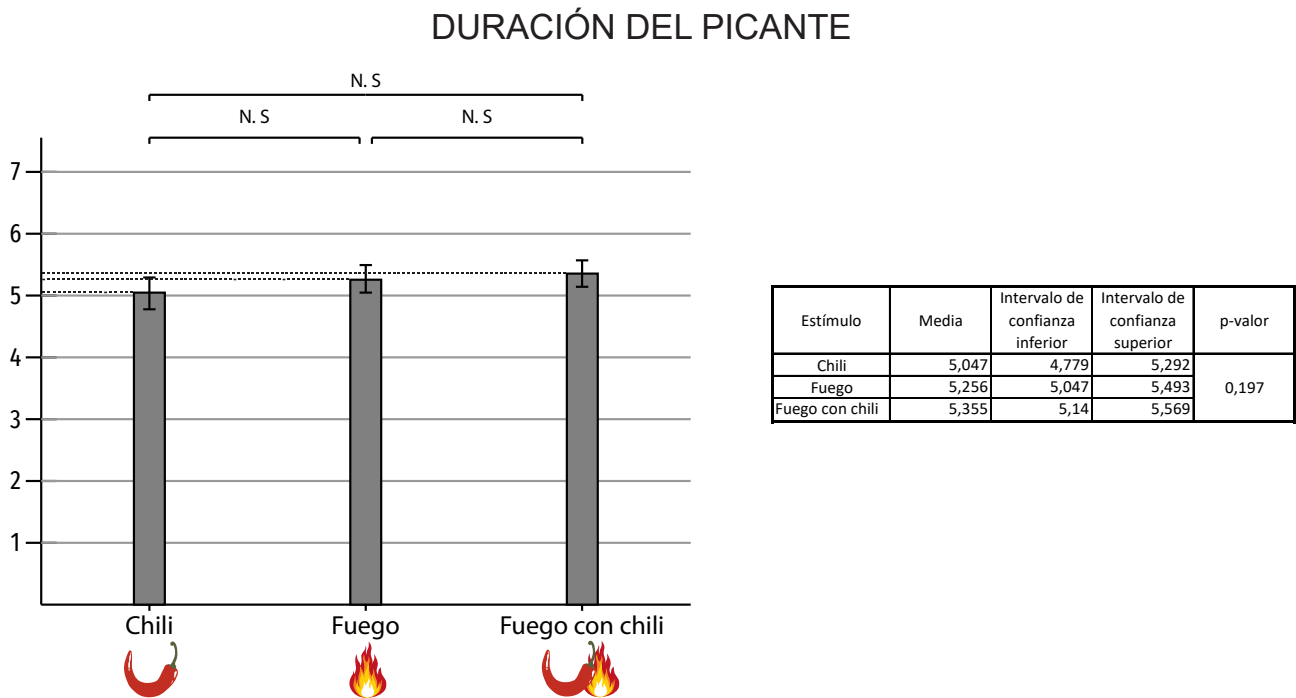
DURACIÓN DEL PICANTE

N. S

N. S

N. S

7
6
5
4
3
2
1

Chili
Fuego
Fuego con chili

| Estímulo | Media | Intervalo de confianza inferior | Intervalo de confianza superior | p-valor |
|---|---|---|---|---|
| Chili | 5,047 | 4,779 | 5,292 | 0,197 |
| Fuego | 5,256 | 5,047 | 5,493 | |
| Fuego con chili | 5,355 | 5,14 | 5,569 | |